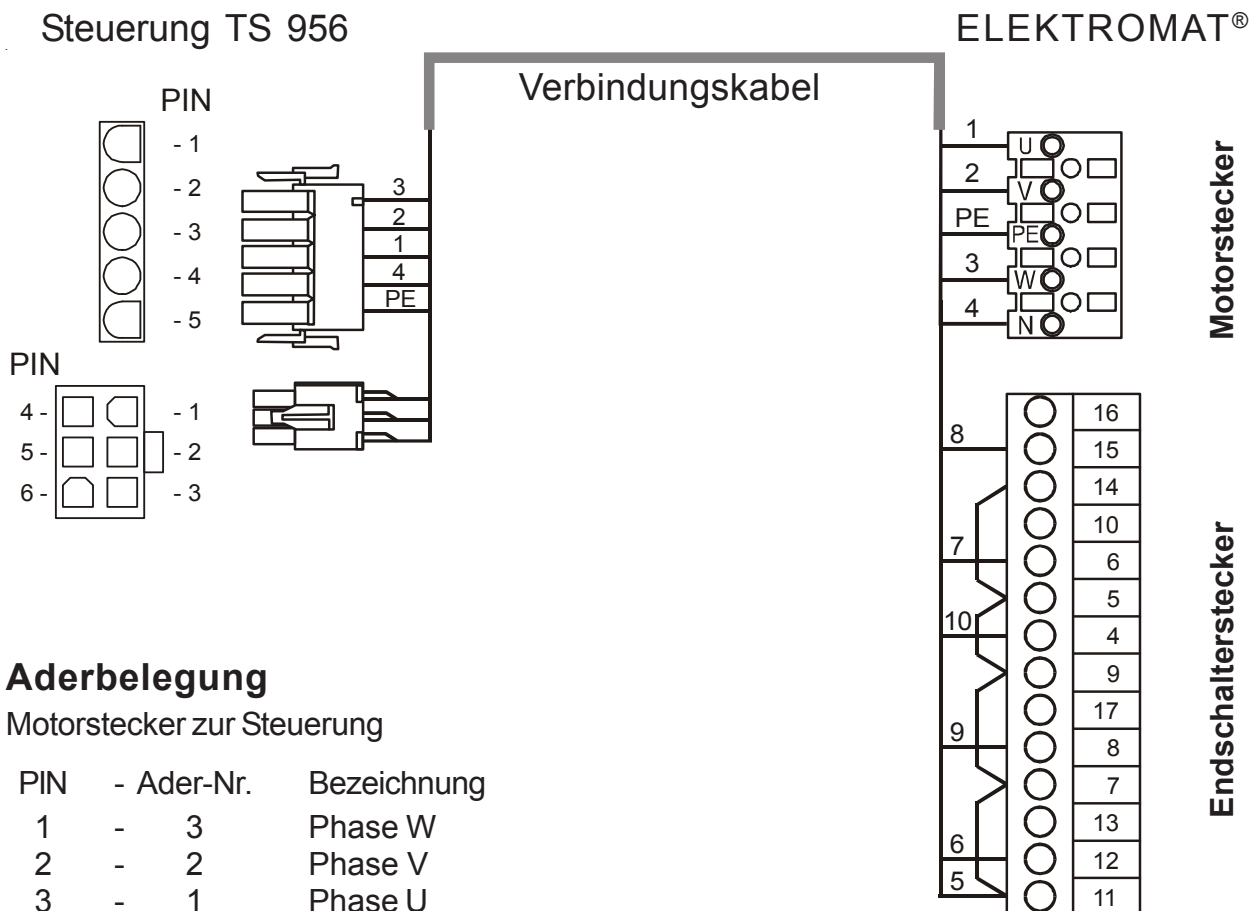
Steuerung TS 956

ELEKTROMAT®

Verbindungskabel

PIN
- 1
- 2
- 3
- 4
- 5

3
2
1
4
PE

PIN
4 - - 1
5 - - 2
6 - - 3

1
2
PE
3
4

U
V
PE
W
N

Motorstecker

8
7
10
9
6
5

16
15
14
10
6
5
4
9
17
8
7
13
12
11

Endschalterstecker

**Aderbelegung**

Motorstecker zur Steuerung

| PIN | - Ader-Nr. | Bezeichnung |
|---|---|---|
| 1 | - 3 | Phase W |
| 2 | - 2 | Phase V |
| 3 | - 1 | Phase U |